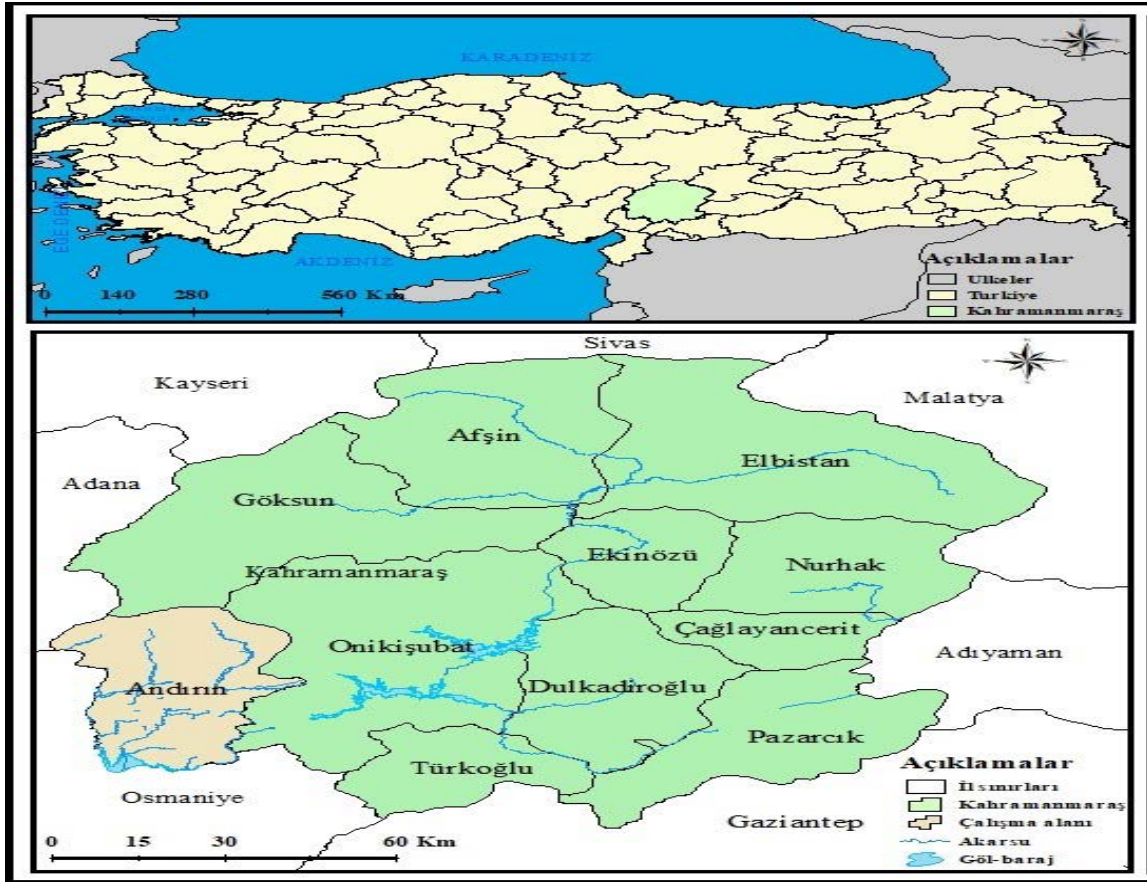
KARADENİZ

EGE DENİZİ

AKDENİZ

Açıklamalar
Ulkeler
Turkiye
Kahramanmaraş

0 140 280 560 Km

Sivas
Kayseri
Malatya
Afşin
Elbistan
Adana
Göksun
Ekinözü
Nurhak
Kahramanmaraş
Çağlayancerit
Onikişubat
Adıyaman
Andırın
Dulkadiroğlu
Pazarcık
Türkoğlu
Osmaniye
Gaziantep

Açıklamalar
İl sınırları
Kahramanmaraş
Çalışma alanı
Akarsu
Göl-baraj

0 15 30 60 Km